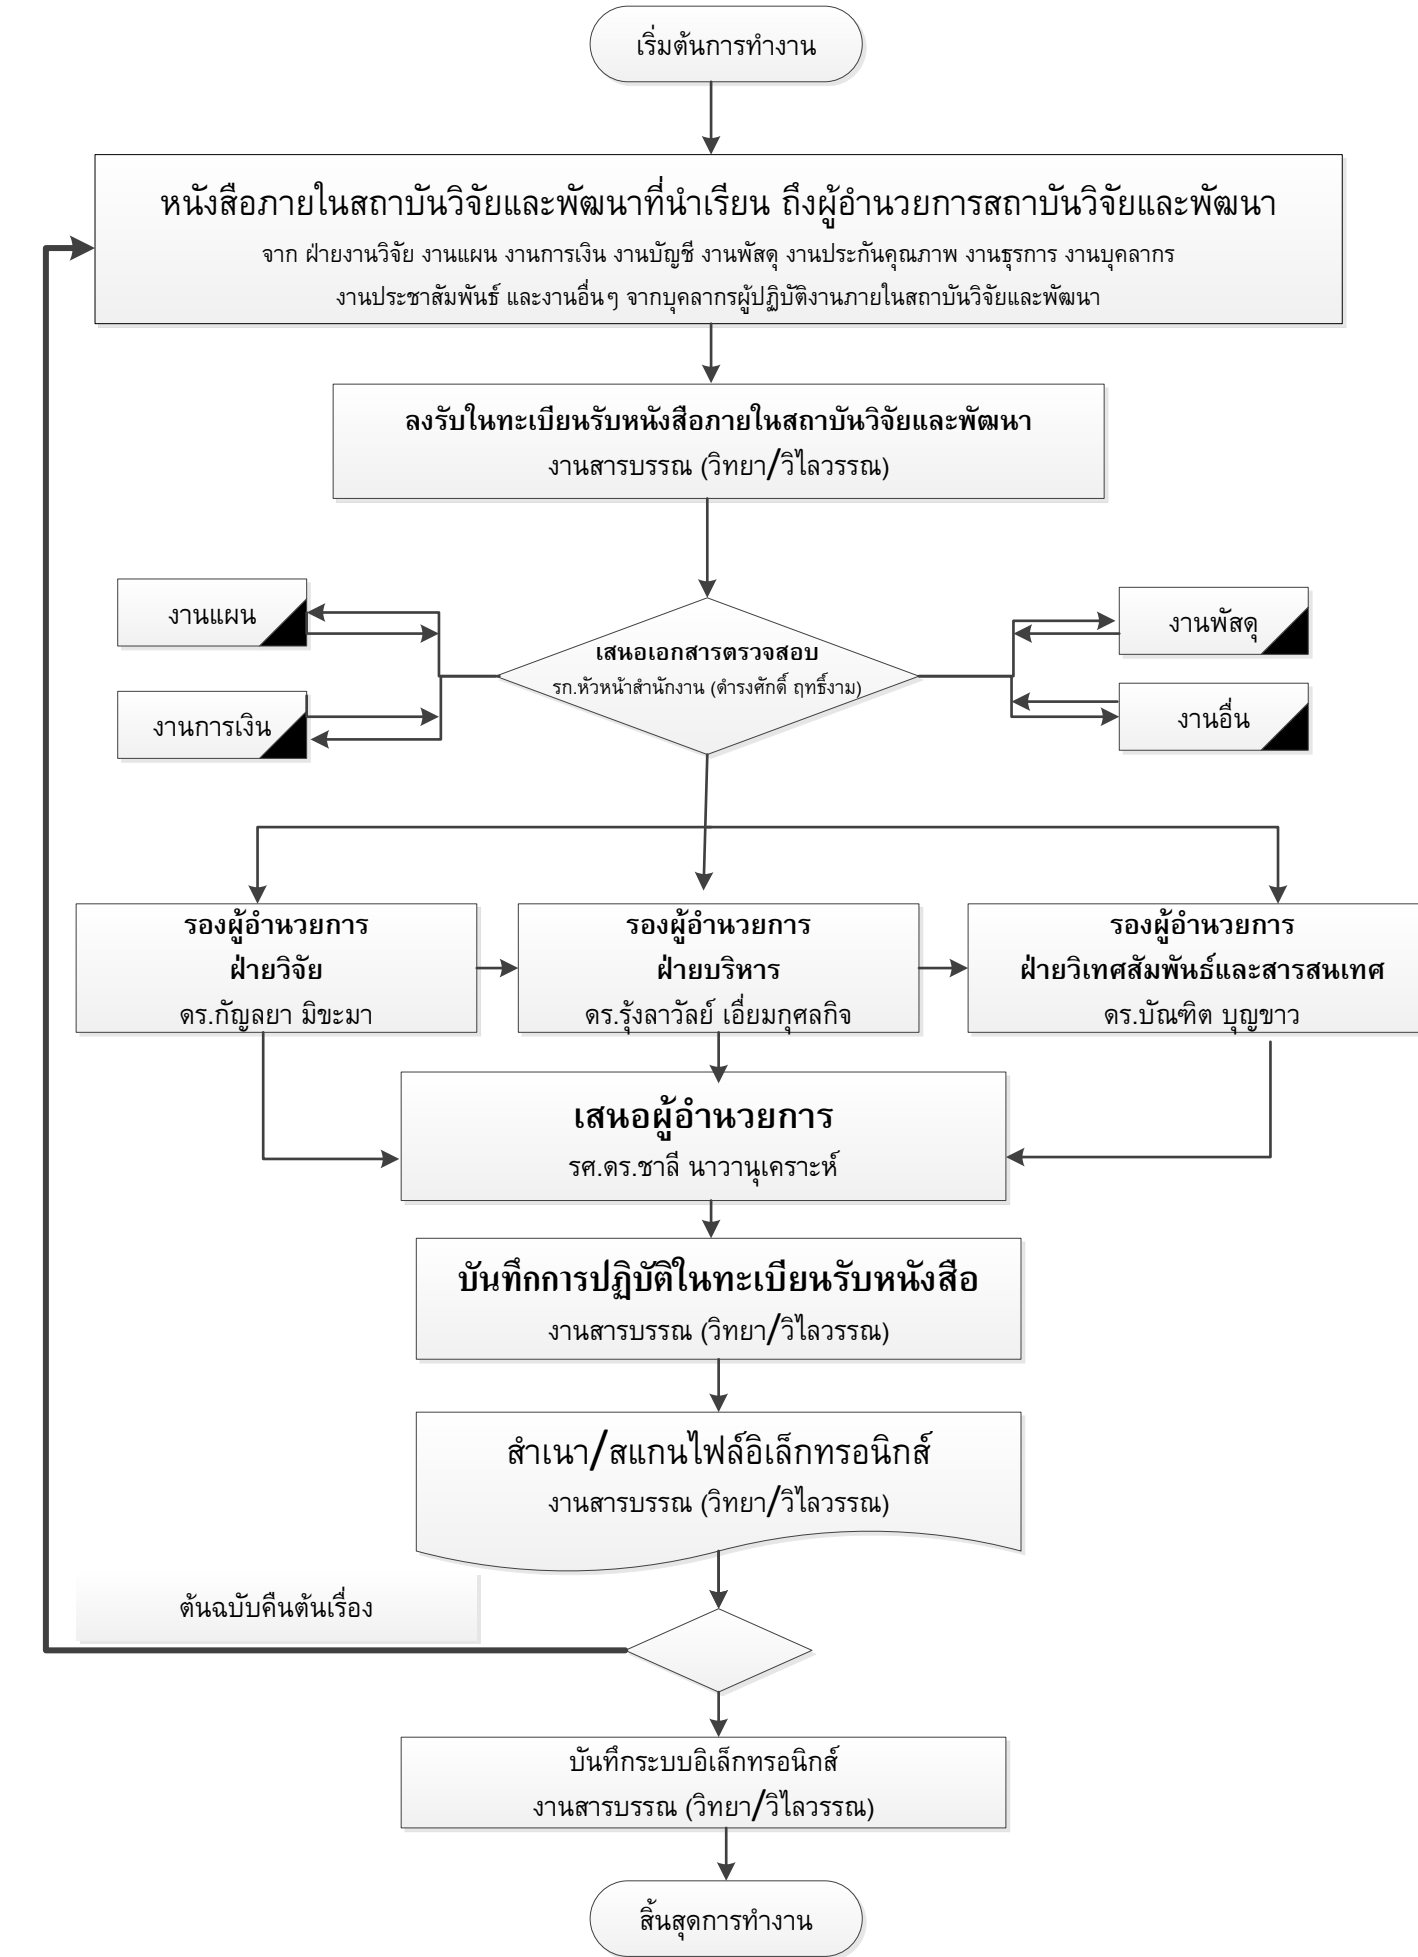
เริ่มต้นการทำงาน

หนังสือภายในสถาบันวิจัยและพัฒนาที่นำเรียน ถึงผู้อำนวยการสถาบันวิจัยและพัฒนา

จาก ฝ่ายงานวิจัย งานแผน งานการเงิน งานบัญชี งานพัสดุ งานประกันคุณภาพ งานธุรการ งานบุคลากร งานประชาสัมพันธ์ และงานอื่นๆ จากบุคลากรผู้ปฏิบัติงานภายในสถาบันวิจัยและพัฒนา

ลงรับในทะเบียนรับหนังสือภายในสถาบันวิจัยและพัฒนา

งานสารบรรณ (วิทยา/วิไลวรรณ)

งานแผน

งานการเงิน

เสนอเอกสารตรวจสอบ

รก.หัวหน้าสำนักงาน (ดำรงศักดิ์ ฤทธิ์งาม)

งานพัสดุ

งานอื่น

รองผู้อำนวยการ

ฝ่ายวิจัย

ดร.กัญลยา มิขะมา

รองผู้อำนวยการ

ฝ่ายบริหาร

ดร.รุ้งลาวัลย์ เอี่ยมกุศลกิจ

รองผู้อำนวยการ

ฝ่ายวิเทศสัมพันธ์และสารสนเทศ

ดร.บัณฑิต บุญขาว

เสนอผู้อำนวยการ

รศ.ดร.ชาลี นาวานุเคราะห์

บันทึกการปฏิบัติในทะเบียนรับหนังสือ

งานสารบรรณ (วิทยา/วิไลวรรณ)

สำเนา/สแกนไฟล์อิเล็กทรอนิกส์

งานสารบรรณ (วิทยา/วิไลวรรณ)

ต้นฉบับคืนต้นเรื่อง

บันทึกระบบอิเล็กทรอนิกส์

งานสารบรรณ (วิทยา/วิไลวรรณ)

สิ้นสุดการทำงาน